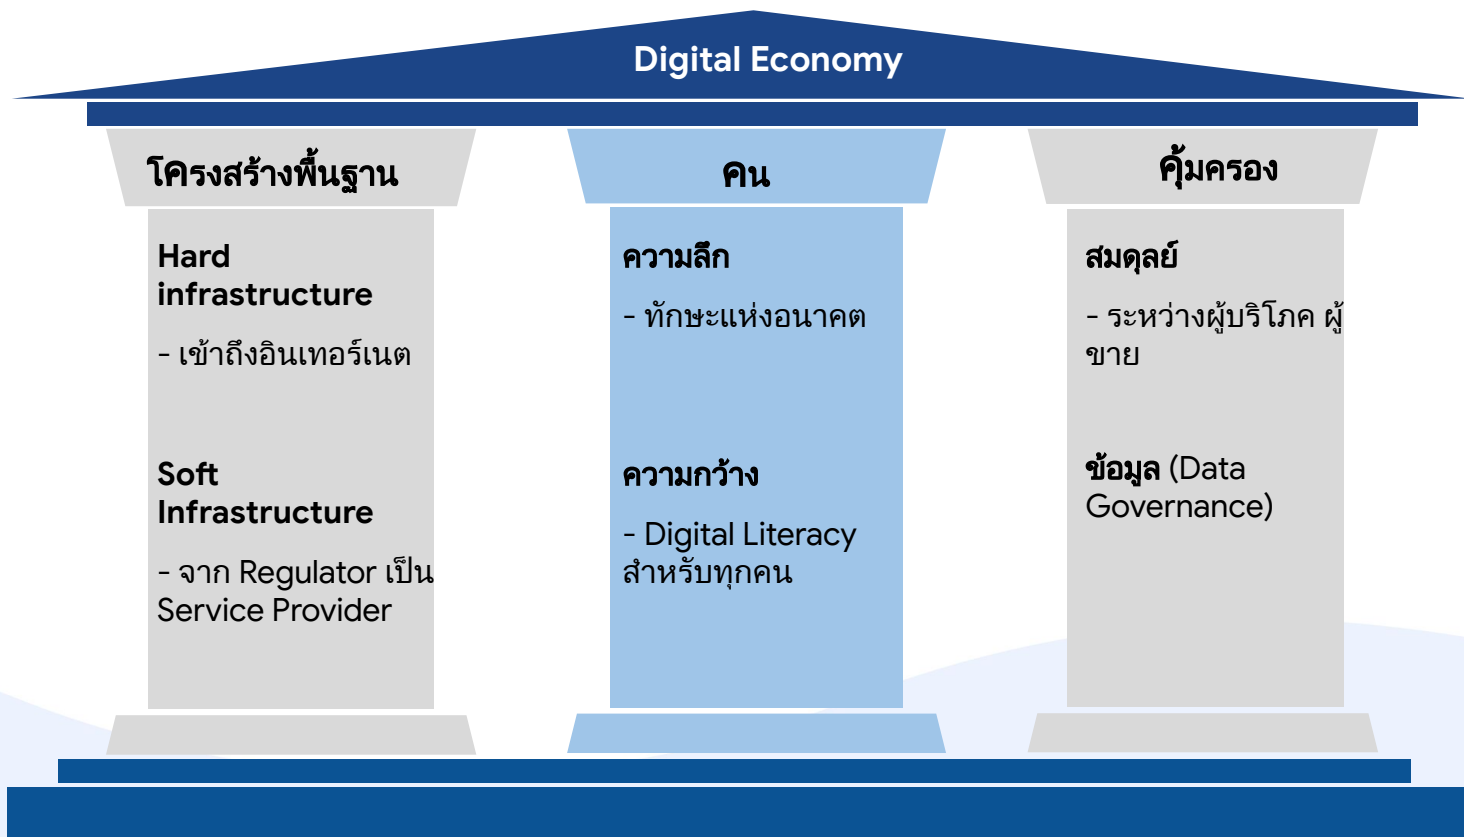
Digital Economy

โครงสร้างพื้นฐาน

Hard infrastructure

- เข้าถึงอินเทอร์เนต

Soft Infrastructure

- จาก Regulator เป็น Service Provider

คน

ความลึก

- ทักษะแห่งอนาคต

ความกว้าง

- Digital Literacy สำหรับทุกคน

คุ้มครอง

สมดุลย์

- ระหว่างผู้บริโภค ผู้ขาย

ข้อมูล (Data Governance)